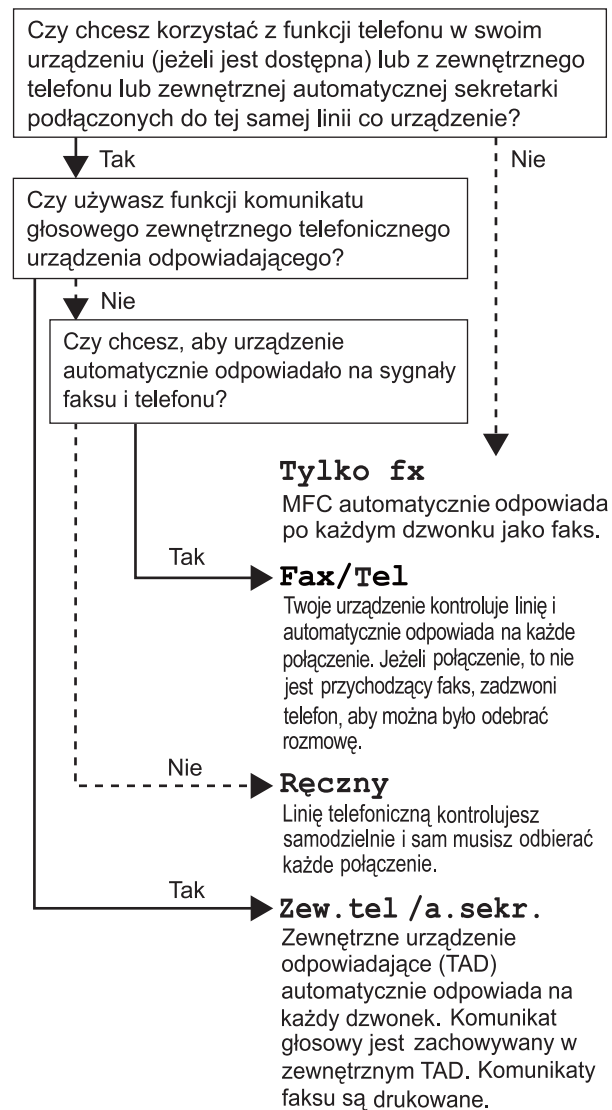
Czy chcesz korzystać z funkcji telefonu w swoim urządzeniu (jeżeli jest dostępna) lub z zewnętrznego telefonu lub zewnętrznej automatycznej sekretarki podłączonych do tej samej linii co urządzenie?

Tak

Nie

Czy używasz funkcji komunikatu głosowego zewnętrznego telefonicznego urządzenia odpowiadającego?

Nie

Czy chcesz, aby urządzenie automatycznie odpowiadało na sygnały faksu i telefonu?

Tylko fx
MFC automatycznie odpowiada po każdym dzwonku jako faks.

Tak

Fax/Tel
Twoje urządzenie kontroluje linię i automatycznie odpowiada na każde połączenie. Jeżeli połączenie, to nie jest przychodzący faks, zadzwoni telefon, aby można było odebrać rozmowę.

Nie

Ręczny
Linię telefoniczną kontrolujesz samodzielnie i sam musisz odbierać każde połączenie.

Tak

Zew.tel /a.sekr.
Zewnętrzne urządzenie odpowiadające (TAD) automatycznie odpowiada na każdy dzwonek. Komunikat głosowy jest zachowywany w zewnętrznym TAD. Komunikaty faksu są drukowane.